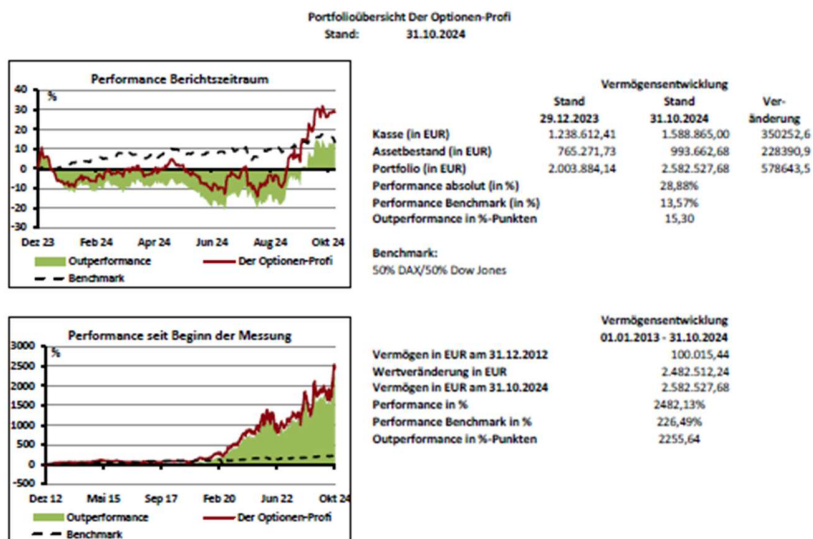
Portfolioübersicht Der Optionen-Profi
Stand: 31.10.2024

Performance Berichtszeitraum

40
%
30
20
10
0
-10
-20
-30
Dez 23 Feb 24 Apr 24 Jun 24 Aug 24 Okt 24

Outperformance
Der Optionen-Profi
Benchmark

Vermögensentwicklung

| | Stand 29.12.2023 | Stand 31.10.2024 | Veränderung |
|---|---|---|---|
| Kasse (in EUR) | 1.238.612,41 | 1.588.865,00 | 350252,6 |
| Assetbestand (in EUR) | 765.271,73 | 993.662,68 | 228390,9 |
| Portfolio (in EUR) | 2.003.884,14 | 2.582.527,68 | 578643,5 |
| Performance absolut (in %) | | 28,88% | |
| Performance Benchmark (in %) | | 13,57% | |
| Outperformance in %-Punkten | | 15,30 | |

Benchmark:
50% DAX/50% Dow Jones

Performance seit Beginn der Messung

3000
%
2500
2000
1500
1000
500
0
-500
Dez 12 Mai 15 Sep 17 Feb 20 Jun 22 Okt 24

Outperformance
Der Optionen-Profi
Benchmark

Vermögensentwicklung
01.01.2013 - 31.10.2024

| | |
|---|---|
| Vermögen in EUR am 31.12.2012 | 100.015,44 |
| Wertveränderung in EUR | 2.482.512,24 |
| Vermögen in EUR am 31.10.2024 | 2.582.527,68 |
| Performance in % | 2482,13% |
| Performance Benchmark in % | 226,49% |
| Outperformance in %-Punkten | 2255,64 |